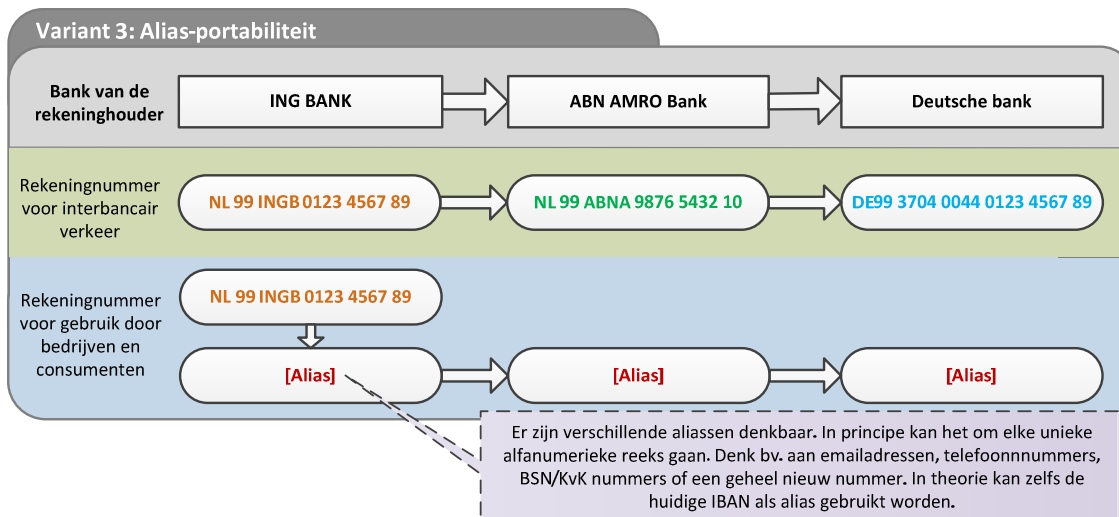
Variant 3: Alias-portabiliteit

Bank van de rekeninghouder

ING BANK

ABN AMRO Bank

Deutsche bank

Rekeningnummer voor interbancair verkeer

NL 99 INGB 0123 4567 89

NL 99 ABNA 9876 5432 10

DE99 3704 0044 0123 4567 89

Rekeningnummer voor gebruik door bedrijven en consumenten

NL 99 INGB 0123 4567 89

[Alias]

[Alias]

[Alias]

Er zijn verschillende aliassen denkbaar. In principe kan het om elke unieke alfanumerieke reeks gaan. Denk bv. aan emailadressen, telefoonnnummers, BSN/KvK nummers of een geheel nieuw nummer. In theorie kan zelfs de huidige IBAN als alias gebruikt worden.